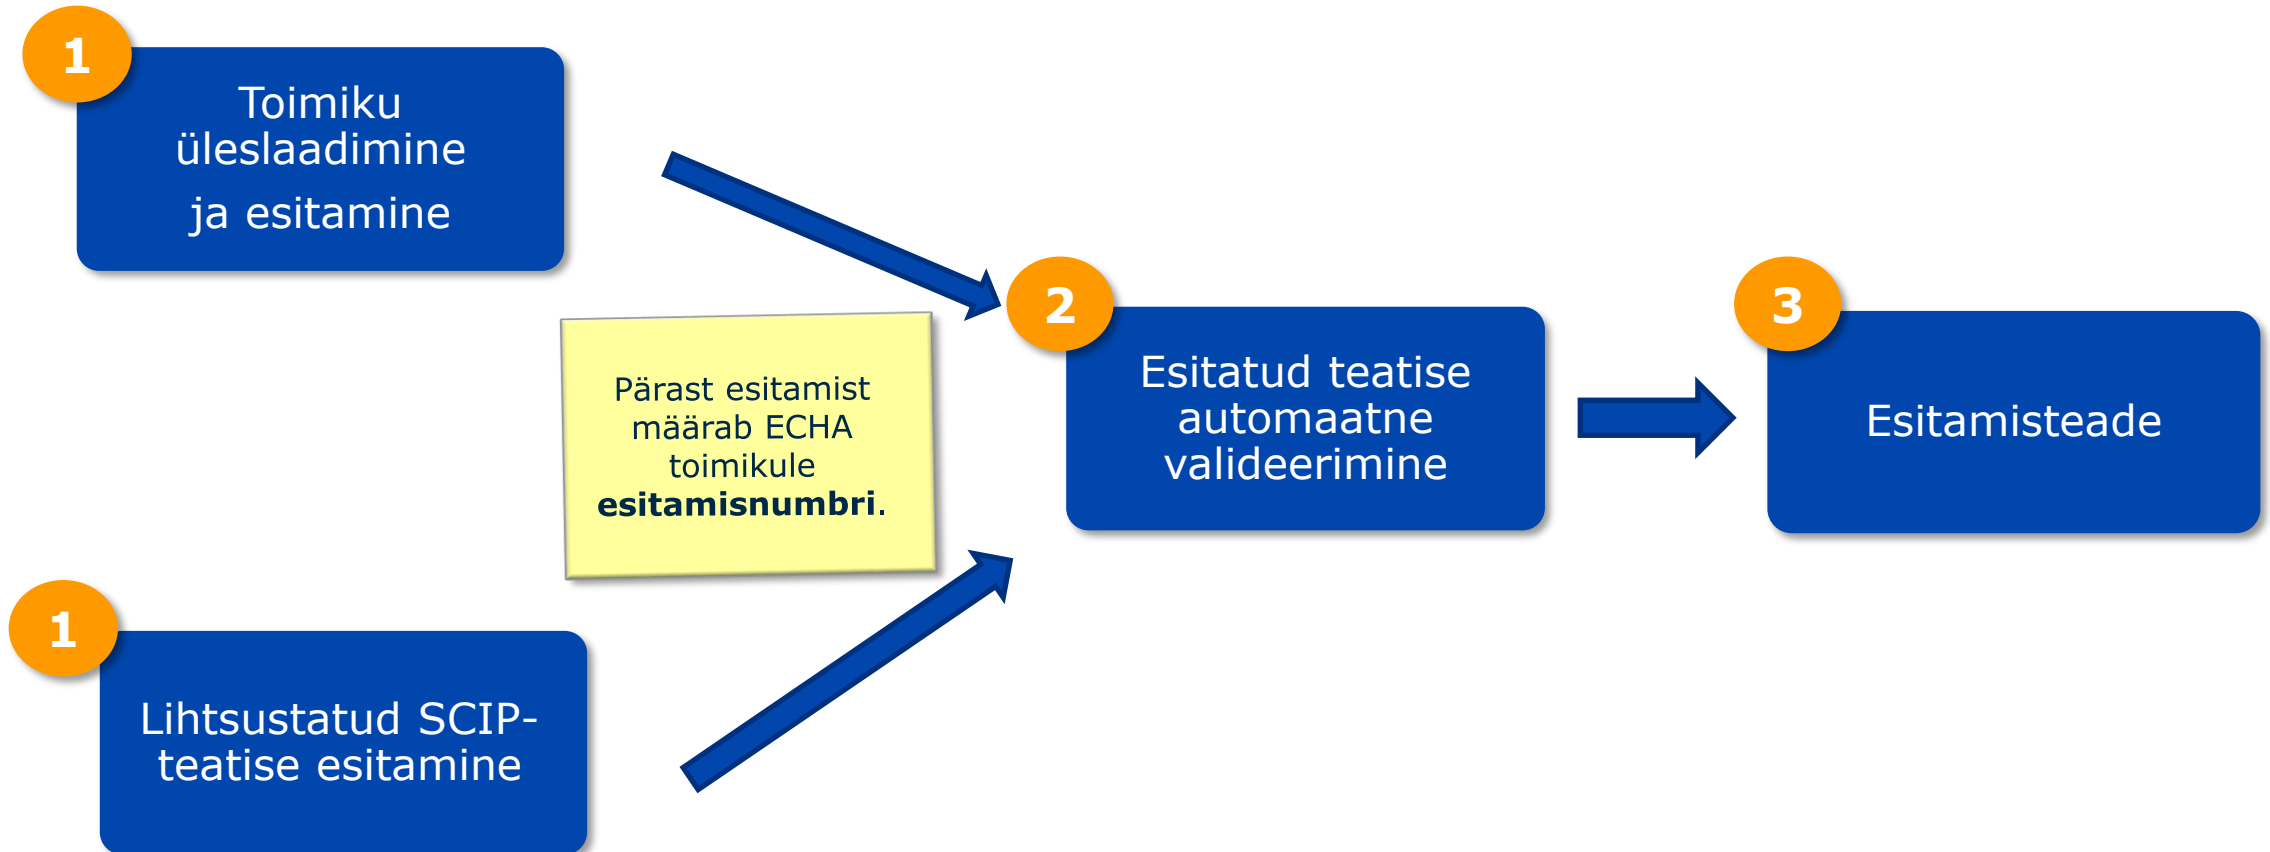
1

Toimiku üleslaadimine ja esitamine

Pärast esitamist määrab ECHA toimikule **esitamisnumbri**.

1

Lihtsustatud SCIP-teatise esitamine

2

Esitatud teatise automaatne valideerimine

3

Esitamisteade